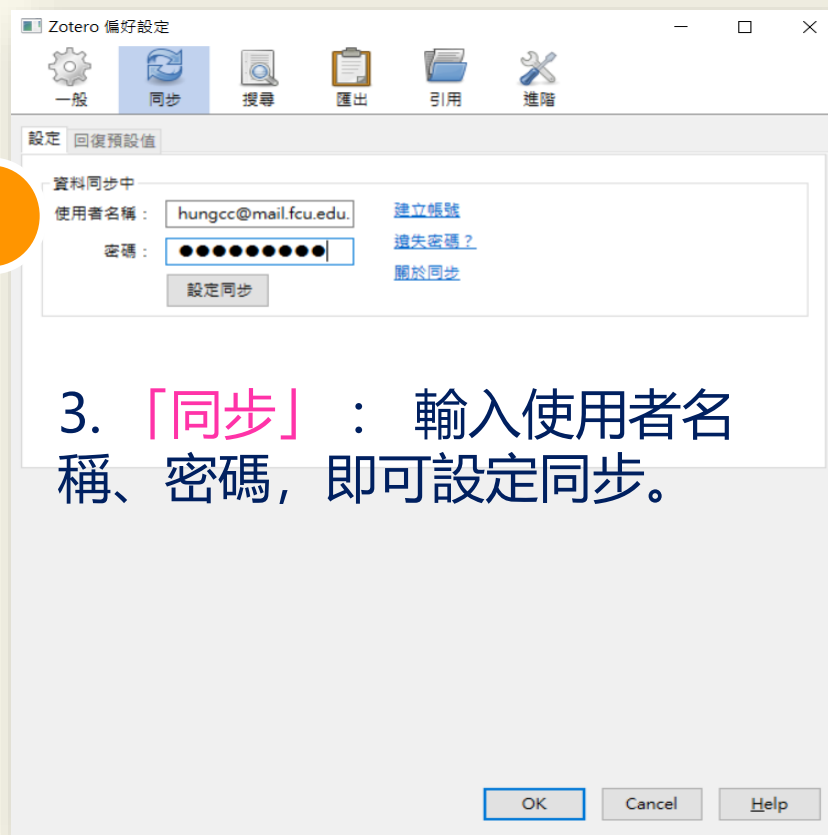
Zotero 偏好設定

一般 同步 搜尋 匯出 引用 進階

設定 回復預設值

資料同步中

使用者名稱： hungcc@mail.fcu.edu.

密碼： ●●●●●●●●●

設定同步

建立帳號

遺失密碼？

關於同步

3.「同步」： 輸入使用者名稱、密碼，即可設定同步。

OK Cancel Help